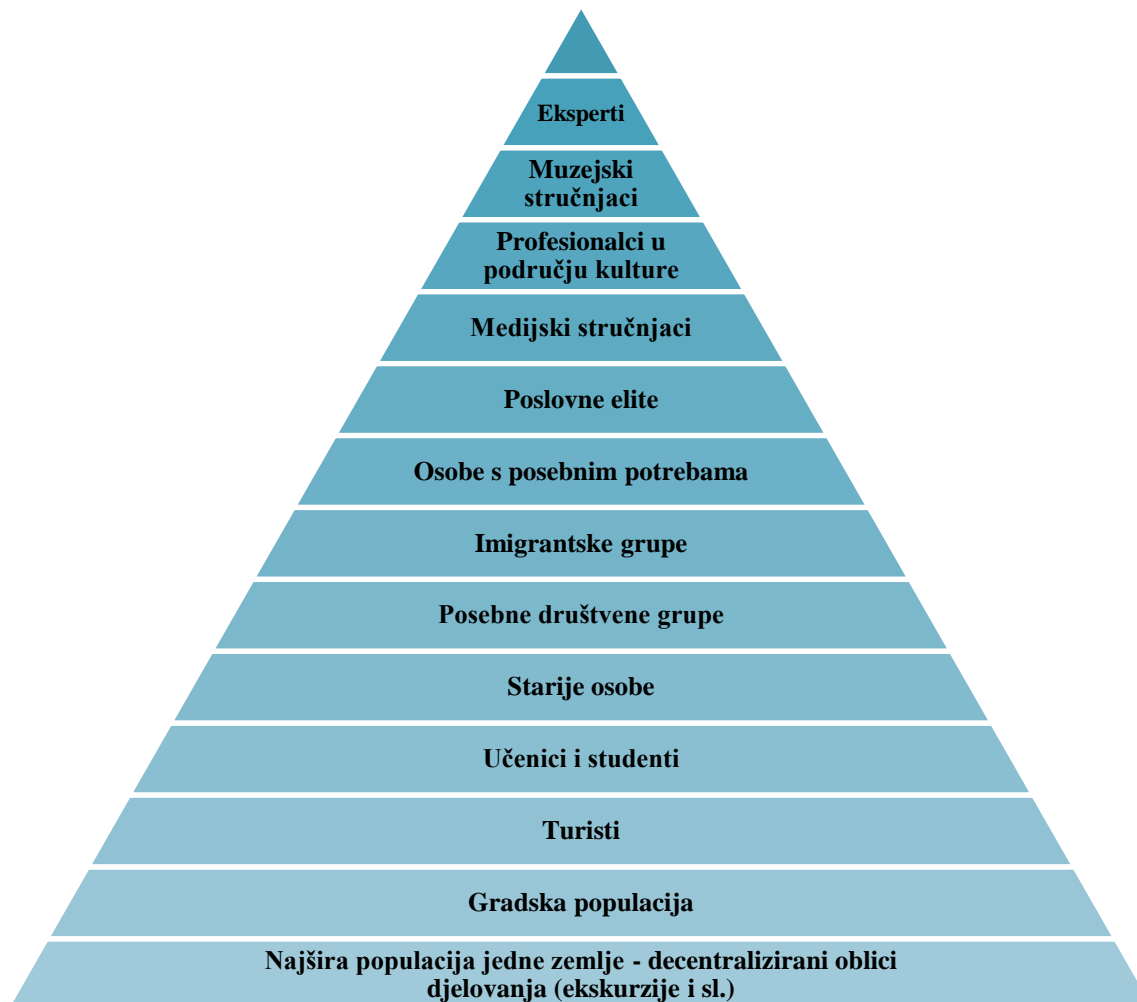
Eksperti

Muzejski stručnjaci

Profesionalci u području kulture

Medijski stručnjaci

Poslovne elite

Osobe s posebnim potrebama

Imigrantske grupe

Posebne društvene grupe

Starije osobe

Učenici i studenti

Turisti

Gradska populacija

Najšira populacija jedne zemlje - decentralizirani oblici djelovanja (ekskurzije i sl.)